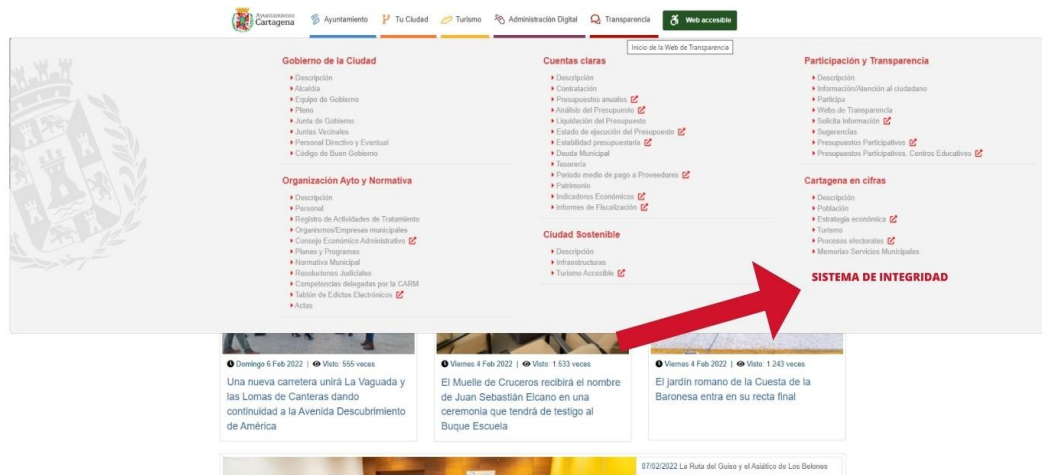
Ayuntamiento Cartagena Ayuntamiento Tu Ciudad Turismo Administración Digital Transparencia Web accesible

Inicio de la Web de Transparencia

Gobierno de la Ciudad
Descripción
Alcaldía
Equipo de Gobierno
Pleno
Junta de Gobierno
Juntas Vecinales
Personal Directivo y Eventual
Código de Buen Gobierno

Organización Ayto y Normativa
Descripción
Personal
Registro de Actividades de Tratamiento
Organismos/Empresas municipales
Consejo Económico Administrativo
Planes y Programas
Normativa Municipal
Resoluciones Judiciales
Competencias delegadas por la CARM
Tablón de Edictos Electrónicos
Actas

Cuentas claras
Descripción
Contratación
Presupuestos anuales
Análisis del Presupuesto
Liquidación del Presupuesto
Estado de ejecución del Presupuesto
Estabilidad presupuestaria
Deuda Municipal
Tesorería
Periodo medio de pago a Proveedores
Patrimonio
Indicadores Económicos
Informes de Fiscalización

Ciudad Sostenible
Descripción
Infraestructuras
Turismo Accesible

Participación y Transparencia
Descripción
Información/Atención al ciudadano
Participa
Webs de Transparencia
Solicita Información
Sugerencias
Presupuestos Participativos
Presupuestos Participativos. Centros Educativos

Cartagena en cifras
Descripción
Población
Estrategia económica
Turismo
Procesos electorales
Memorias Servicios Municipales

SISTEMA DE INTEGRIDAD

Domingo 6 Feb 2022 | Visto: 555 veces
Una nueva carretera unirá La Vaguada y las Lomas de Canteras dando continuidad a la Avenida Descubrimiento de América

Viernes 4 Feb 2022 | Visto: 1.533 veces
El Muelle de Cruceros recibirá el nombre de Juan Sebastián Elcano en una ceremonia que tendrá de testigo al Buque Escuela

Viernes 4 Feb 2022 | Visto: 1.243 veces
El jardín romano de la Cuesta de la Baronesa entra en su recta final

07/02/2022 La Ruta del Guiso y el Asiático de Los Belones